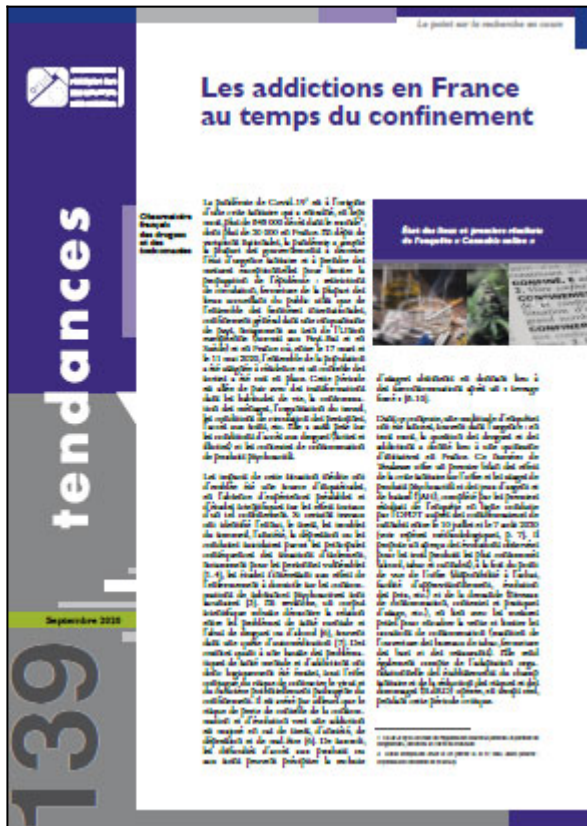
Le point sur la recherche en cours

Les addictions en France au temps du confinement

tendances

Observatoire français des drogues et des toxicomanies

État des lieux et premiers résultats de l'enquête « Cannabis online »

Septembre 2020

139

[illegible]